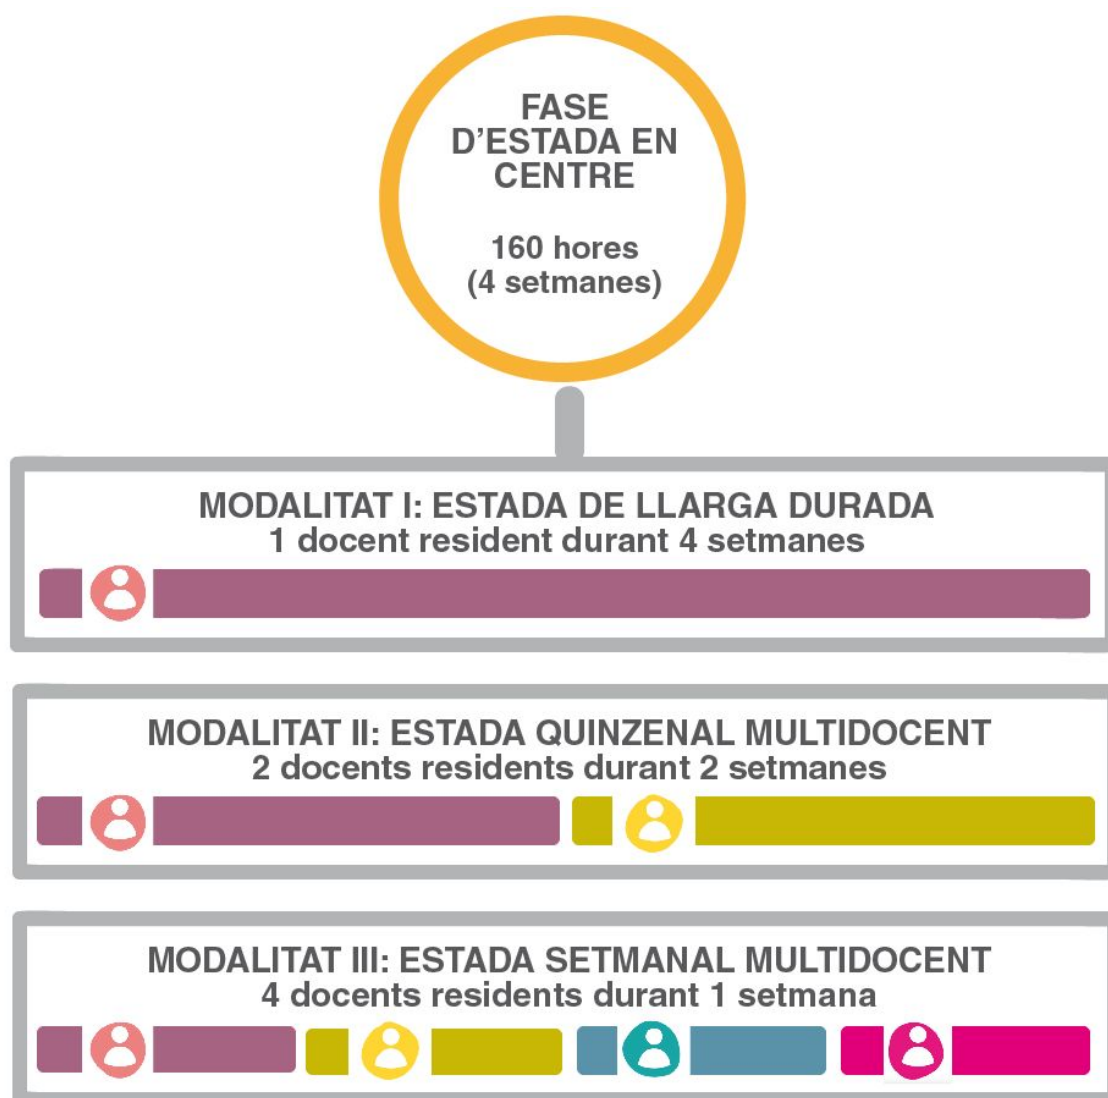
FASE D’ESTADA EN CENTRE

160 hores (4 setmanes)

MODALITAT I: ESTADA DE LLARGA DURADA
1 docent resident durant 4 setmanes

MODALITAT II: ESTADA QUINZENAL MULTIDOCENT
2 docents residents durant 2 setmanes

MODALITAT III: ESTADA SETMANAL MULTIDOCENT
4 docents residents durant 1 setmana